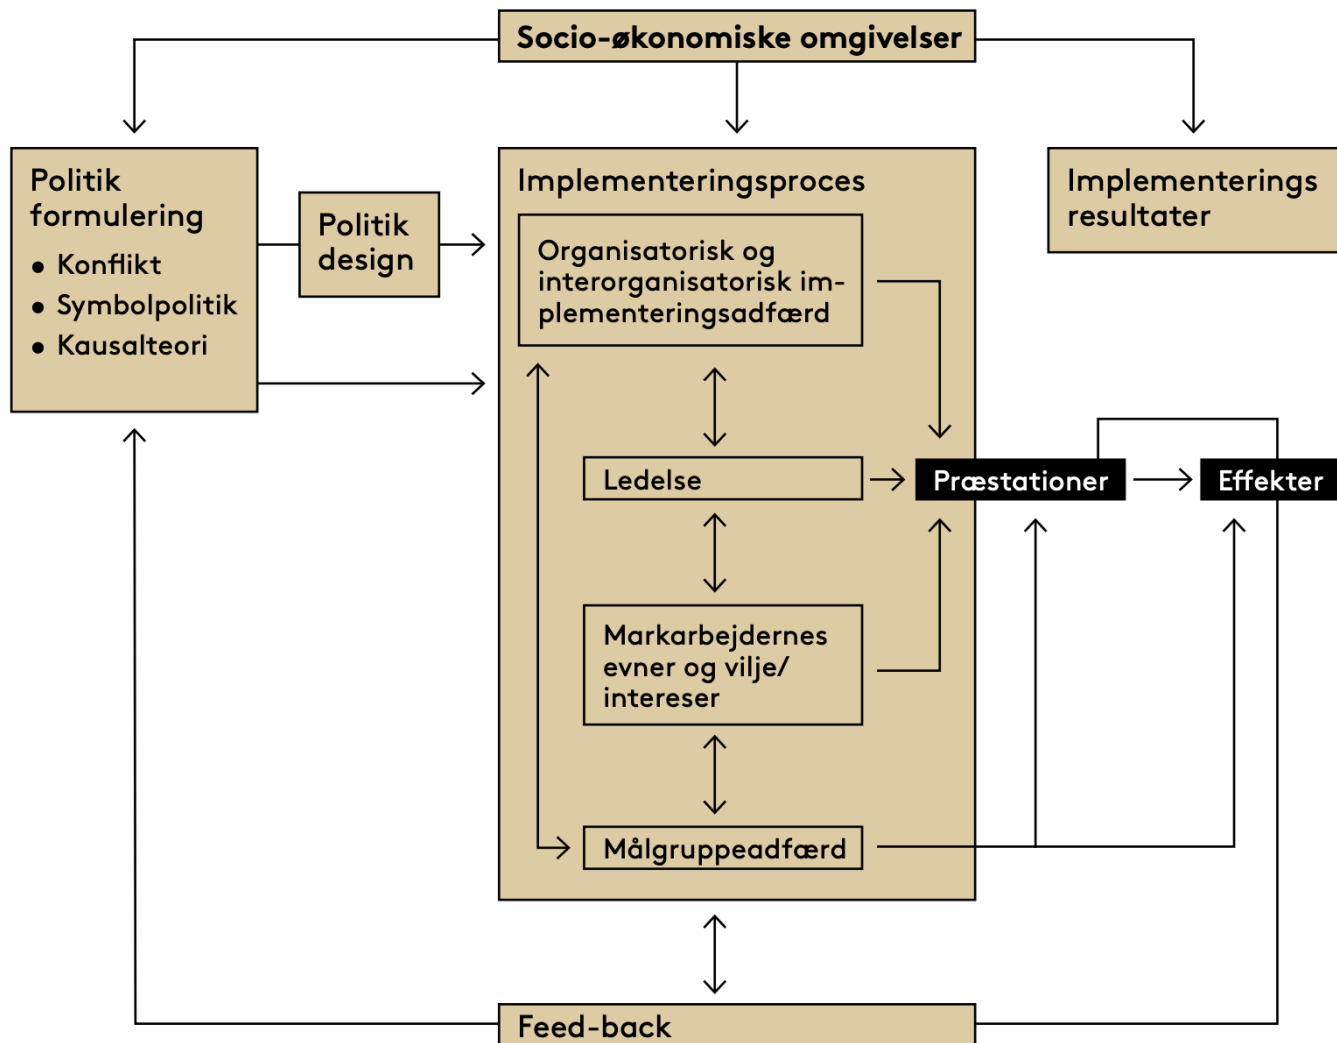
Socio-økonomiske omgivelser

Politik formulering
• Konflikt
• Symbolpolitik
• Kausalteori

Politik design

Implementeringsproces

Organisatorisk og interorganisatorisk implementeringsadfærd

Ledelse

Markarbejdernes evner og vilje/ interesser

Målgruppeadfærd

Implementerings resultater

Præstationer

Effekter

Feed-back